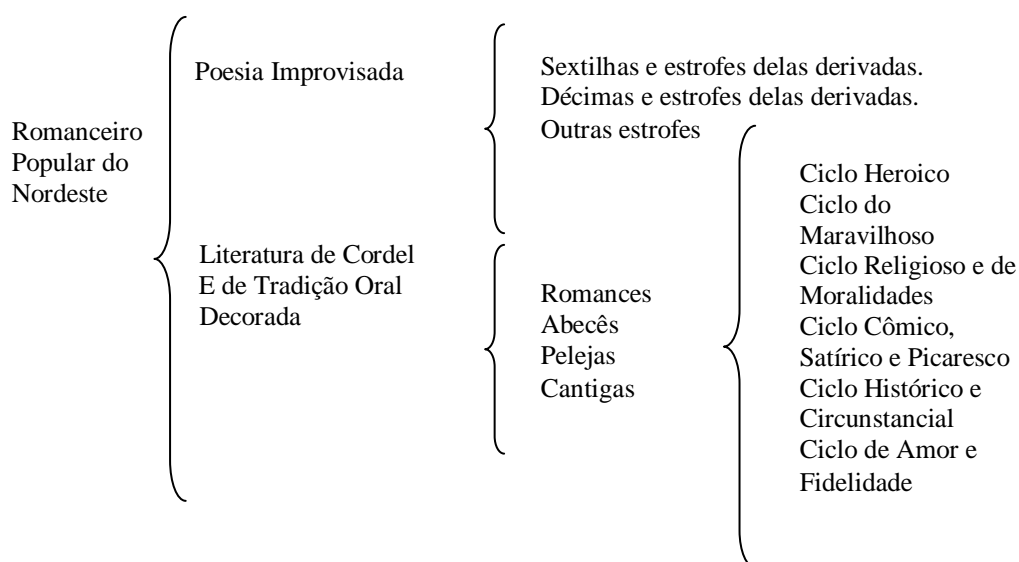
Romanceiro Popular do Nordeste

Poesia Improvisada

Sextilhas e estrofes delas derivadas.
Décimas e estrofes delas derivadas.
Outras estrofes

Literatura de Cordel E de Tradição Oral Decorada

Romances
Abecês
Pelejas
Cantigas

Ciclo Heroico
Ciclo do Maravilhoso
Ciclo Religioso e de Moralidades
Ciclo Cômico, Satírico e Picaresco
Ciclo Histórico e Circunstancial
Ciclo de Amor e Fidelidade